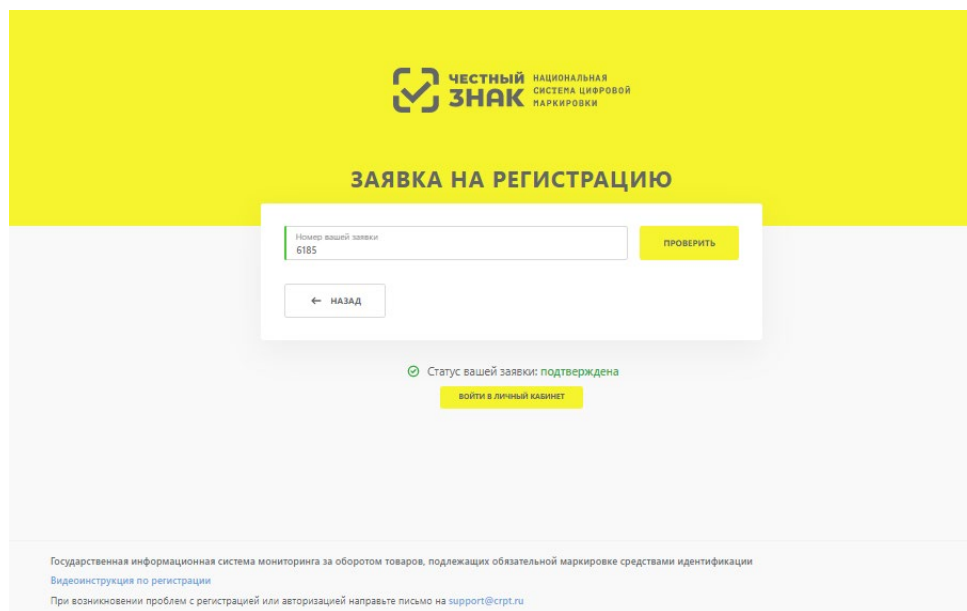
ЧЕСТНЫЙ ЗНАК НАЦИОНАЛЬНАЯ СИСТЕМА ЦИФРОВОЙ МАРКИРОВКИ

ЗАЯВКА НА РЕГИСТРАЦИЮ

Номер вашей заявки
6185

ПРОВЕРИТЬ

← НАЗАД

Статус вашей заявки: подтверждена

ВОЙТИ В ЛИЧНЫЙ КАБИНЕТ

Государственная информационная система мониторинга за оборотом товаров, подлежащих обязательной маркировке средствами идентификации

Видеоинструкция по регистрации

При возникновении проблем с регистрацией или авторизацией направьте письмо на support@crpt.ru